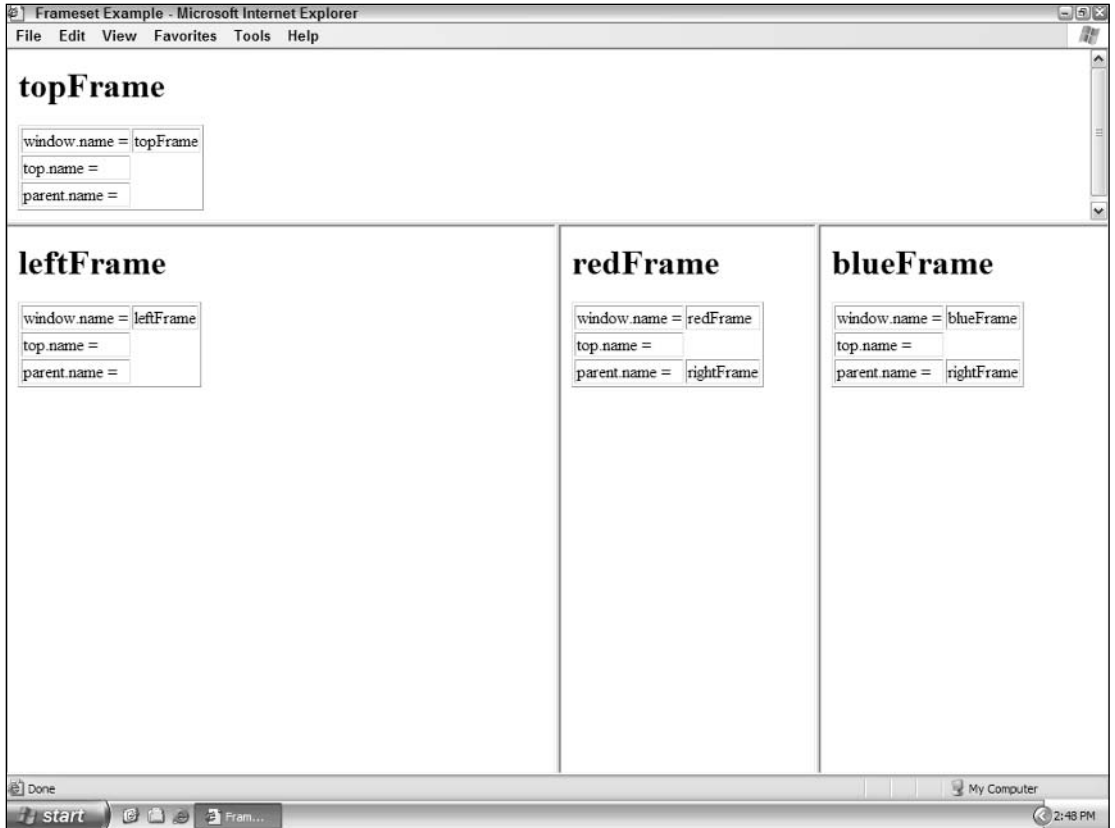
Frameset Example - Microsoft Internet Explorer

File Edit View Favorites Tools Help

topFrame

| window.name = | topFrame |
|---|---|
| top.name = | |
| parent.name = | |

leftFrame

| window.name = | leftFrame |
|---|---|
| top.name = | |
| parent.name = | |

redFrame

| window.name = | redFrame |
|---|---|
| top.name = | |
| parent.name = | rightFrame |

blueFrame

| window.name = | blueFrame |
|---|---|
| top.name = | |
| parent.name = | rightFrame |

Done

My Computer

start

Fram...

2:48 PM